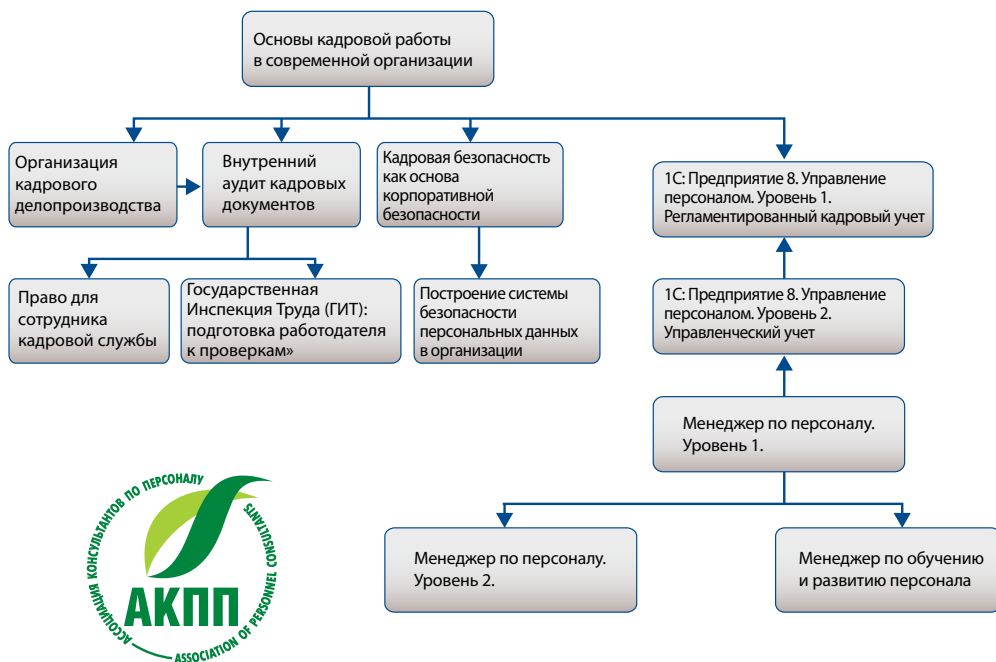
Основы кадровой работы в современной организации

Организация кадрового делопроизводства

Внутренний аудит кадровых документов

Кадровая безопасность как основа корпоративной безопасности

1С: Предприятие 8. Управление персоналом. Уровень 1. Регламентированный кадровый учет

Право для сотрудника кадровой службы

Государственная Инспекция Труда (ГИТ): подготовка работодателя к проверкам»

Построение системы безопасности персональных данных в организации

1С: Предприятие 8. Управление персоналом. Уровень 2. Управленческий учет

Менеджер по персоналу. Уровень 1.

Менеджер по персоналу. Уровень 2.

Менеджер по обучению и развитию персонала

АССОЦИАЦИЯ КОНСУЛЬТАНТОВ ПО ПЕРСОНАЛУ
АКПП
ASSOCIATION OF PERSONNEL CONSULTANTS